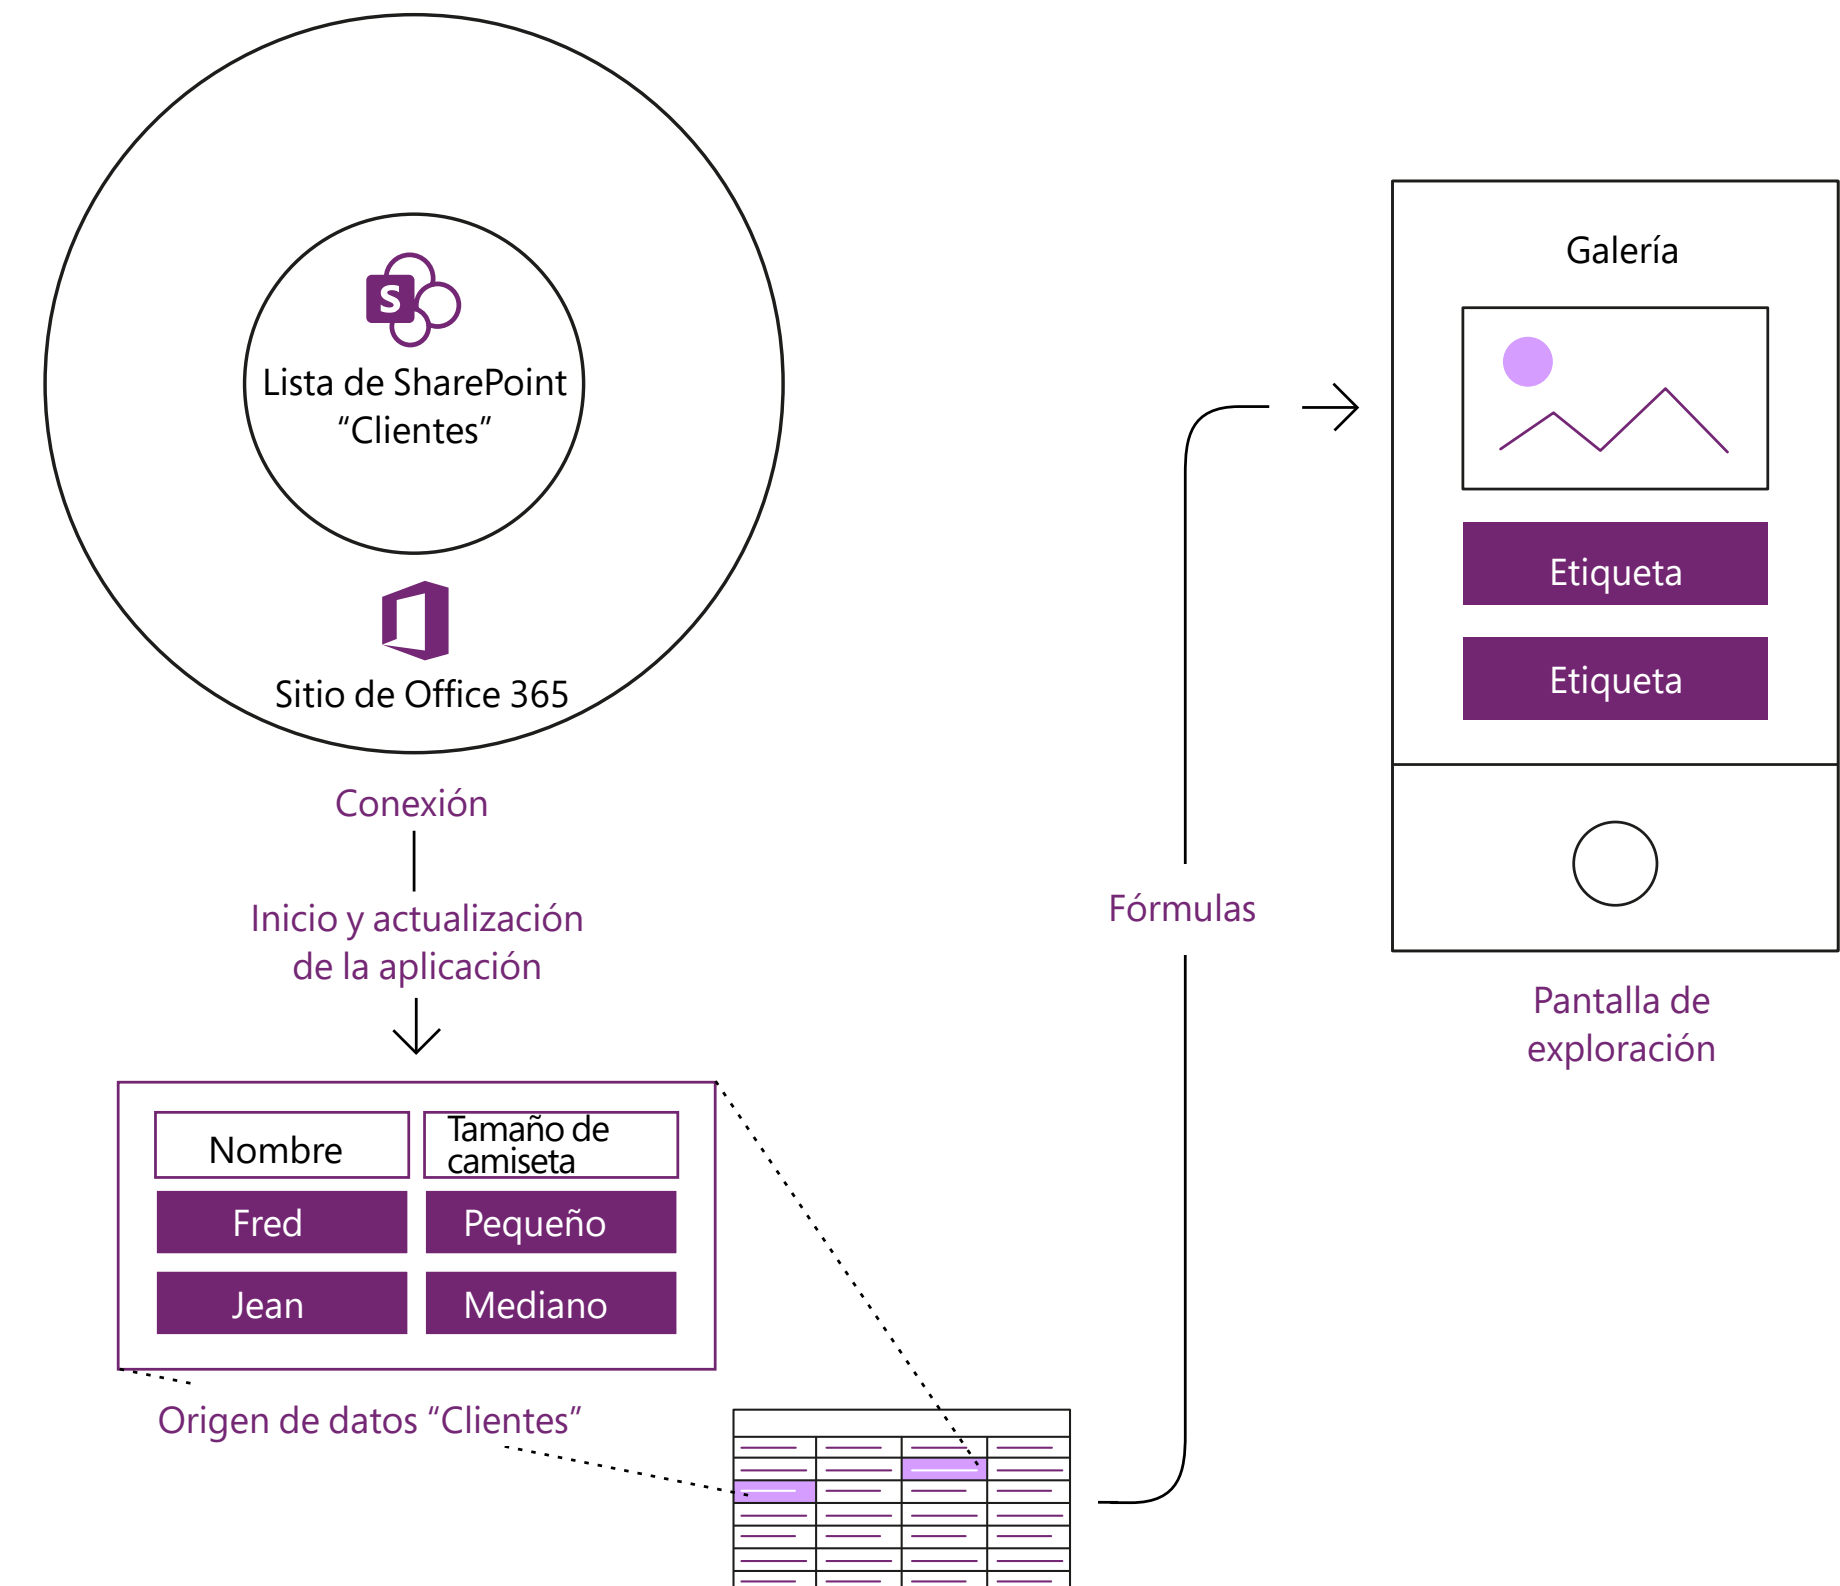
S

Lista de SharePoint "Clientes"

Sitio de Office 365

Conexión

Inicio y actualización de la aplicación

| Nombre | Tamaño de camiseta |
|---|---|
| Fred | Pequeño |
| Jean | Mediano |

Origen de datos "Clientes"

Fórmulas

Galería

Etiqueta

Etiqueta

Pantalla de exploración